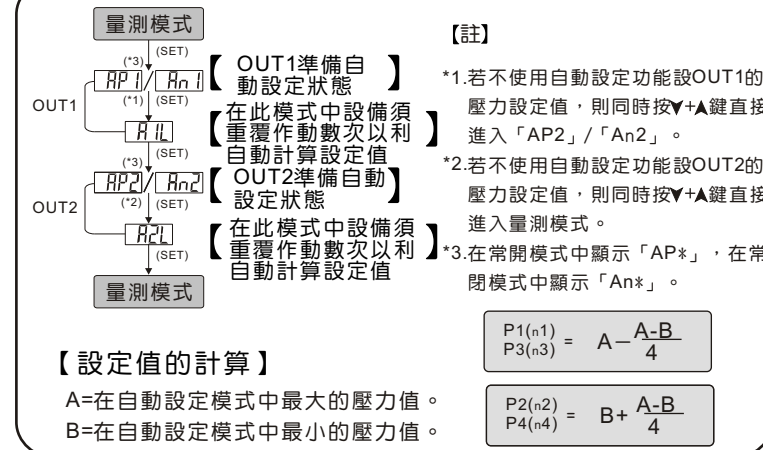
量測模式

(SET)

(*3)

AP1 / An1

【 OUT1準備自動設定狀態 】

(*1) (SET)

OUT1

A1L

【在此模式中設備須重覆作動數次以利自動計算設定值 】

(SET)

(*3)

AP2 / An2

【 OUT2準備自動設定狀態 】

(*2) (SET)

OUT2

A2L

【 在此模式中設備須重覆作動數次以利自動計算設定值 】

(SET)

量測模式

【註】

*1.若不使用自動設定功能設OUT1的壓力設定值，則同時按▼+▲鍵直接進入「AP2」/「An2」。

*2.若不使用自動設定功能設OUT2的壓力設定值，則同時按▼+▲鍵直接進入量測模式。

*3.在常開模式中顯示「AP*」，在常閉模式中顯示「An*」。

【設定值的計算】

A=在自動設定模式中最大的壓力值。

B=在自動設定模式中最小的壓力值。

$\frac{P1(n1)}{P3(n3)} = A-\frac{A-B}{4}$

$\frac{P2(n2)}{P4(n4)} = B+\frac{A-B}{4}$